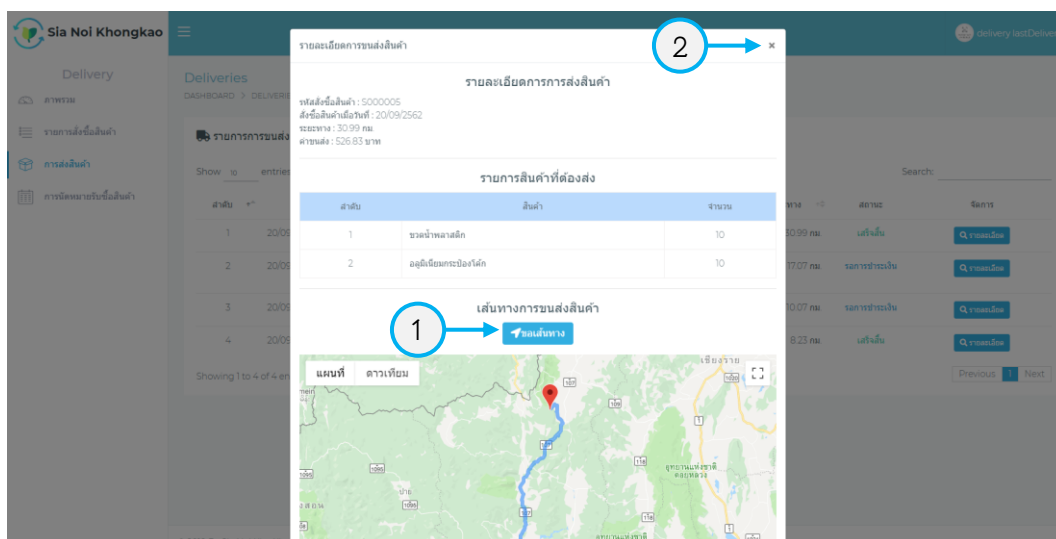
Sia Noi Khongkao

delivery lastDelive

Delivery
ภาพรวม
รายการสั่งซื้อสินค้า
การส่งสินค้า
การนัดหมายรับซื้อสินค้า

Deliveries
DASHBOARD > DELIVERI

รายการการขนส่ง

Show 10 entries

Search:

| ลำดับ | | | ทาง | สถานะ | จัดการ |
|---|---|---|---|---|---|
| 1 | 20/09 | | 30.99 กม | เสร็จสิ้น | รายละเอียด |
| 2 | 20/09 | | 17.07 กม | รอการชำระเงิน | รายละเอียด |
| 3 | 20/09 | | 10.07 กม | รอการชำระเงิน | รายละเอียด |
| 4 | 20/09 | | 8.23 กม | เสร็จสิ้น | รายละเอียด |

Showing 1 to 4 of 4 en

Previous 1 Next

รายละเอียดการขนส่งสินค้า

2

×

รายละเอียดการการส่งสินค้า

รหัสสั่งซื้อสินค้า : S000005
สั่งซื้อสินค้าเมื่อวันที่ : 20/09/2562
ระยะทาง : 30.99 กม
ค่าขนส่ง : 526.83 บาท

รายการสินค้าที่ต้องส่ง

| ลำดับ | สินค้า | จำนวน |
|---|---|---|
| 1 | ขวดน้ำพลาสติก | 10 |
| 2 | อลูมิเนียมกระป๋องโค้ก | 10 |

เส้นทางการขนส่งสินค้า

1

ขอเส้นทาง

แผนที่ ดาวเทียม

เชียงราย